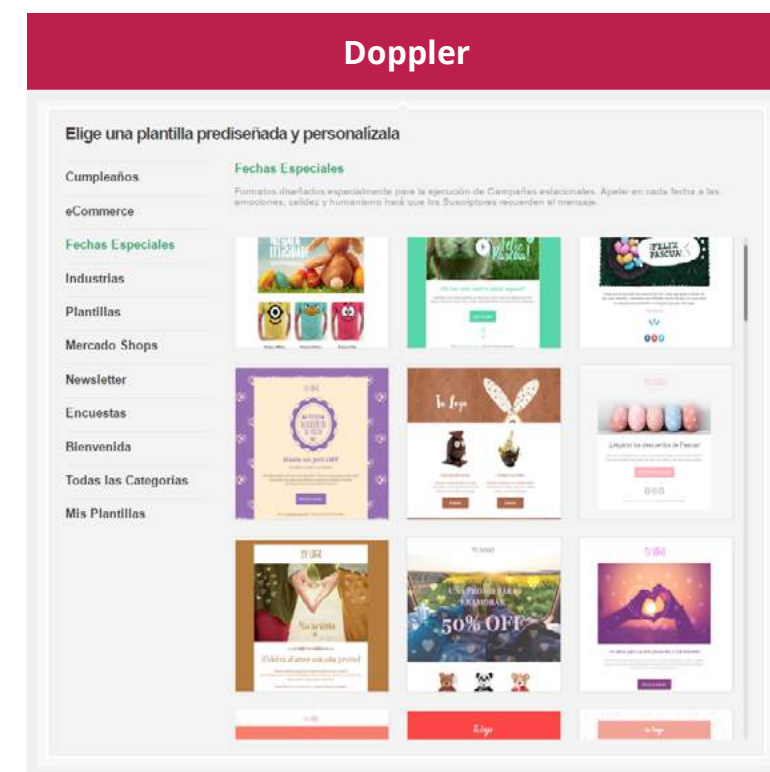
Doppler

Elige una plantilla prediseñada y personalízala

Cumpleaños
eCommerce
Fechas Especiales
Industrias
Plantillas
Mercado Shops
Newsletter
Encuestas
Bienvenida
Todas las Categorías
Mis Plantillas

Fechas Especiales

Formatos diseñados especialmente para la ejecución de Campañas estacionales. Apelar en cada fecha a las emociones, calidez y humanismo hará que los Suscriptores recuerden el mensaje.

¡Feliz Pascua!

¡Feliz Pascua!

Tu Logo

¡Llegaron los descuentos de Pascua!

Tu Logo

Tu Logo

¡Celebra el amor con esta promo!

TU LOGO

50% OFF

Tu Logo

Tu Logo

Tu Logo